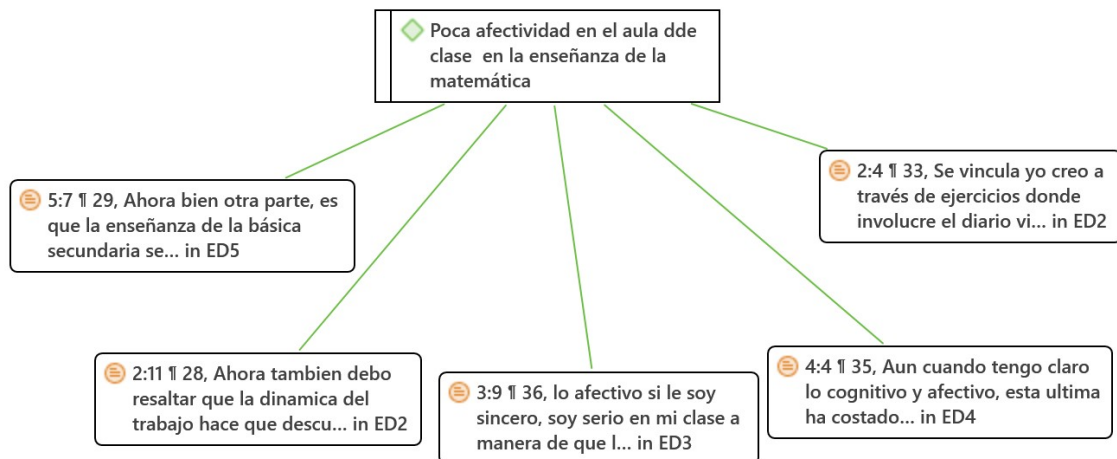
Poca afectividad en el aula dde clase en la enseñanza de la matemática

5:7 ¶ 29, Ahora bien otra parte, es que la enseñanza de la básica secundaria se... in ED5

2:4 ¶ 33, Se vincula yo creo a través de ejercicios donde involucre el diario vi... in ED2

2:11 ¶ 28, Ahora tambien debo resaltar que la dinamica del trabajo hace que descu... in ED2

3:9 ¶ 36, lo afectivo si le soy sincero, soy serio en mi clase a manera de que l... in ED3

4:4 ¶ 35, Aun cuando tengo claro lo cognitivo y afectivo, esta ultima ha costado... in ED4